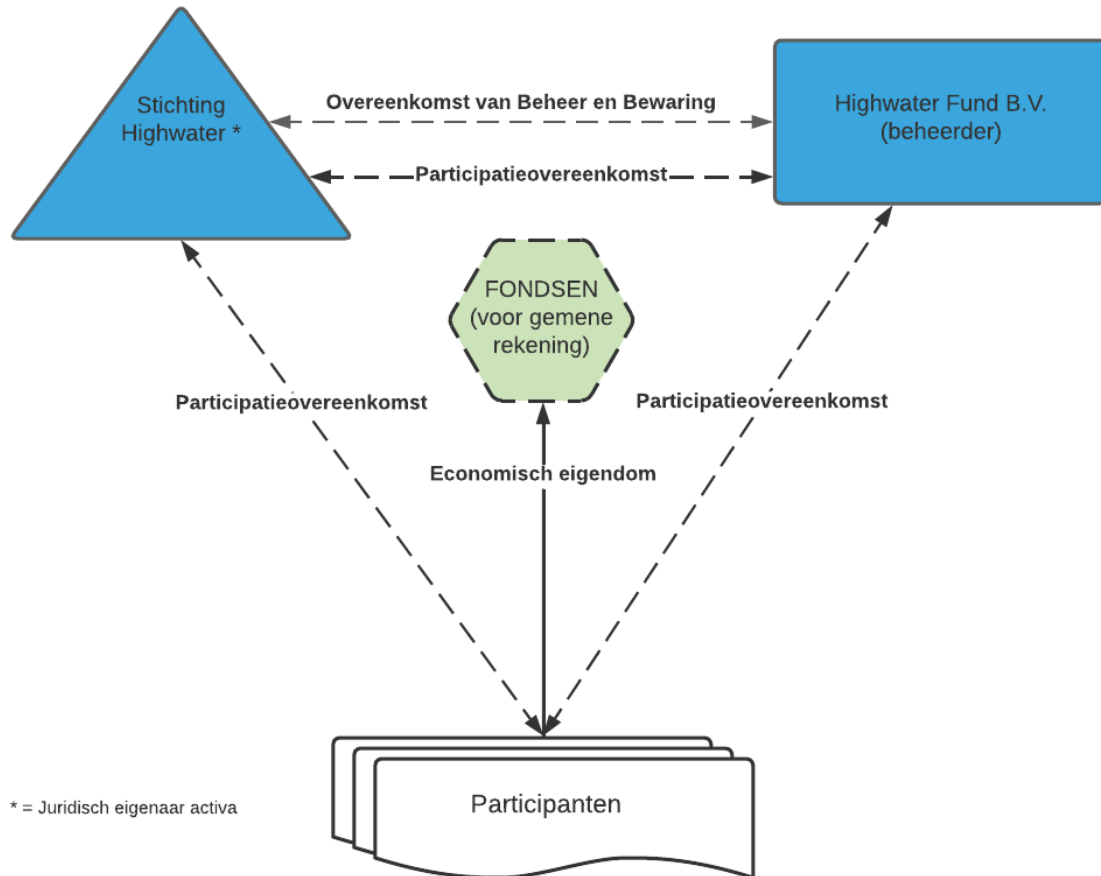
Stichting Highwater *

Overeenkomst van Beheer en Bewaring

Highwater Fund B.V. (beheerder)

Participatieovereenkomst

FONDSEN (voor gemene rekening)

Participatieovereenkomst

Participatieovereenkomst

Economisch eigendom

Participanten

* = Juridisch eigenaar activa